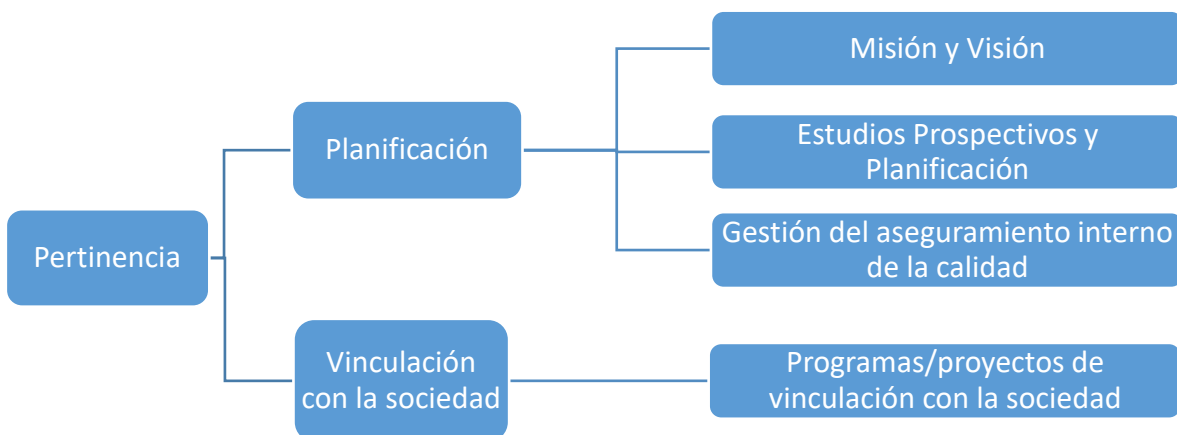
Pertinencia

Planificación

Misión y Visión

Estudios Prospectivos y Planificación

Gestión del aseguramiento interno de la calidad

Vinculación con la sociedad

Programas/proyectos de vinculación con la sociedad